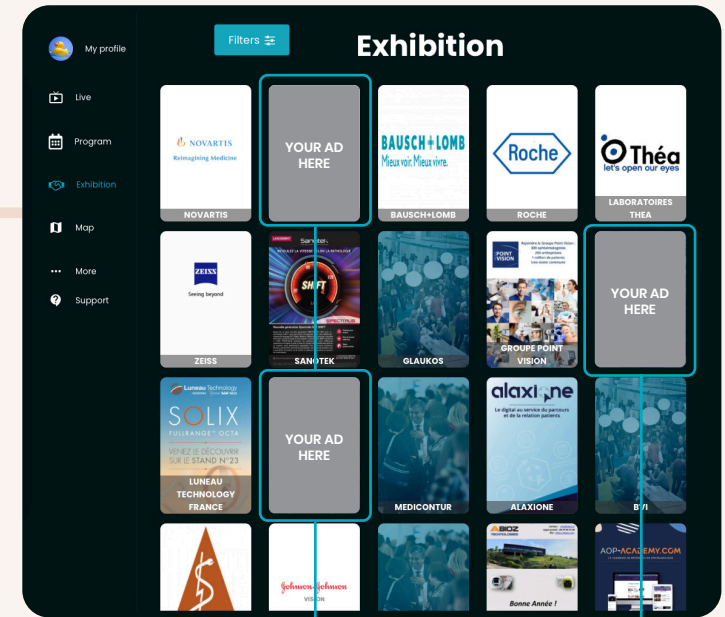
My profile

Live

Program

Exhibition

Map

More

Support

Filters

Exhibition

NOVARTIS
Reimagining Medicine
NOVARTIS

YOUR AD HERE

BAUSCH+LOMB
Mieux voir. Mieux vivre.
BAUSCH+LOMB

Roche
ROCHE

Théa
let's open our eyes
LABORATOIRES THEA

ZEISS
Seeing beyond
ZEISS

Sanotek
SHIFT
SANOTEK

GLAUKOS

POINT VISION
GROUPE POINT VISION

YOUR AD HERE

Luneau Technology
SOLIX
FULLRANGE OCTA
VENEZ LE DÉCOUVRIR SUR LE STAND N°23
LUNEAU TECHNOLOGY FRANCE

YOUR AD HERE

MEDICONTUR

alaxione
Le digital au service du parcours et de la relation patients
ALAXIONE

BVI

Johnson&Johnson
VISION

BIOZ
Bonne Année !

AOP-ACADEMY.COM